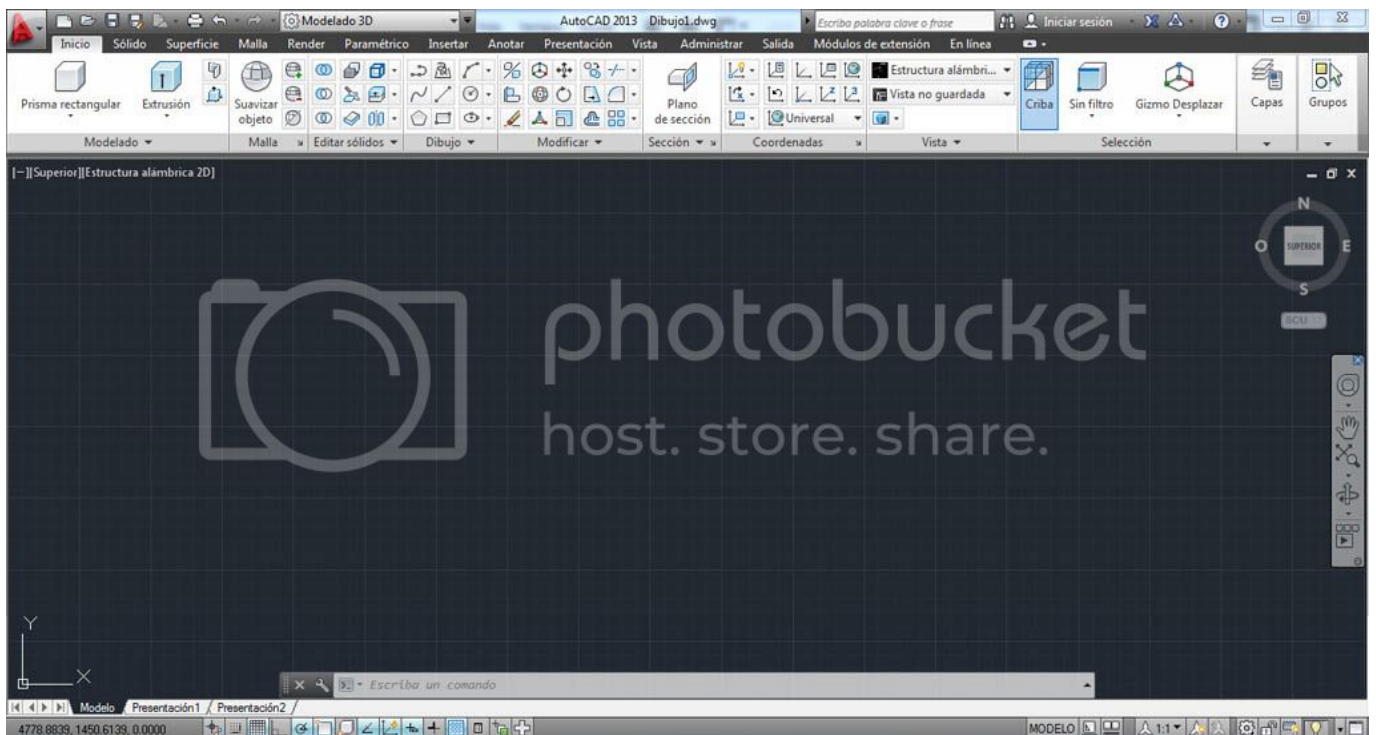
Modelado 3D
AutoCAD 2013 Dibujo1.dwg
Escriba palabra clave o frase
Iniciar sesión

Inicio Sólido Superficie Malla Render Paramétrico Insertar Anotar Presentación Vista Administrar Salida Módulos de extensión En línea

Prisma rectangular Extrusión Suavizar objeto Plano de sección Universal Estructura alámbri... Vista no guardada Criba Sin filtro Gizmo Desplazar Capas Grupos

Modelado Malla Editar sólidos Dibujo Modificar Sección Coordenadas Vista Selección

[−][Superior][Estructura alámbrica 2D]

N
O SUPERIOR E
S
SCU

photobucket
host. store. share.

Y
X

Escriba un comando

Modelo Presentación1 Presentación2

4778.8839, 1450.6139, 0.0000

MODELO 1:1